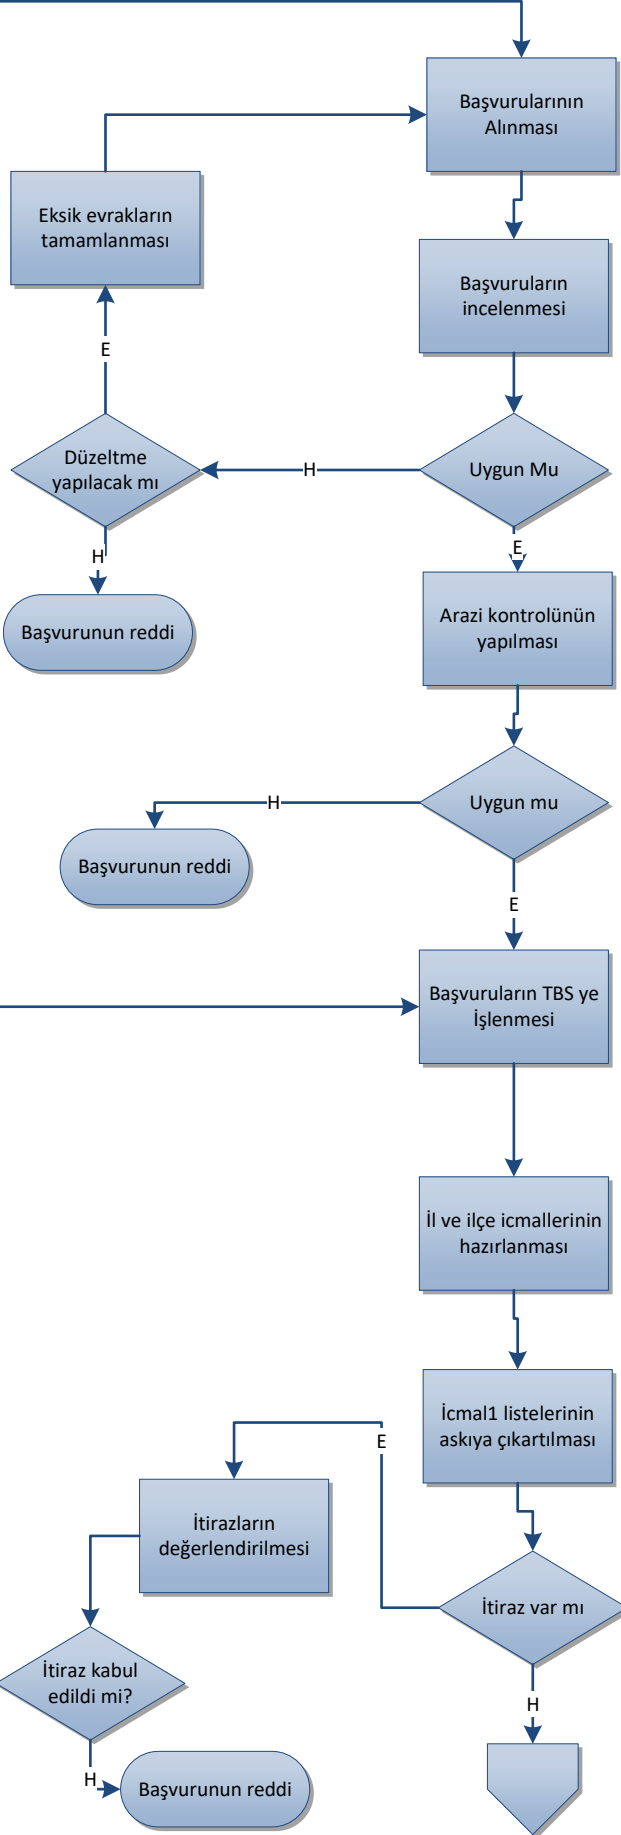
Başvurularının Alınması

Eksik evrakların tamamlanması

Başvuruların incelenmesi

E

Düzeltme yapılacak mı

H

Uygun Mu

H

E

Başvurunun reddi

Arazi kontrolünün yapılması

H

Uygun mu

Başvurunun reddi

E

Başvuruların TBS ye İşlenmesi

İl ve ilçe icmallerinin hazırlanması

İcmal1 listelerinin askıya çıkartılması

E

İtirazların değerlendirilmesi

İtiraz var mı

İtiraz kabul edildi mi?

H

H

Başvurunun reddi